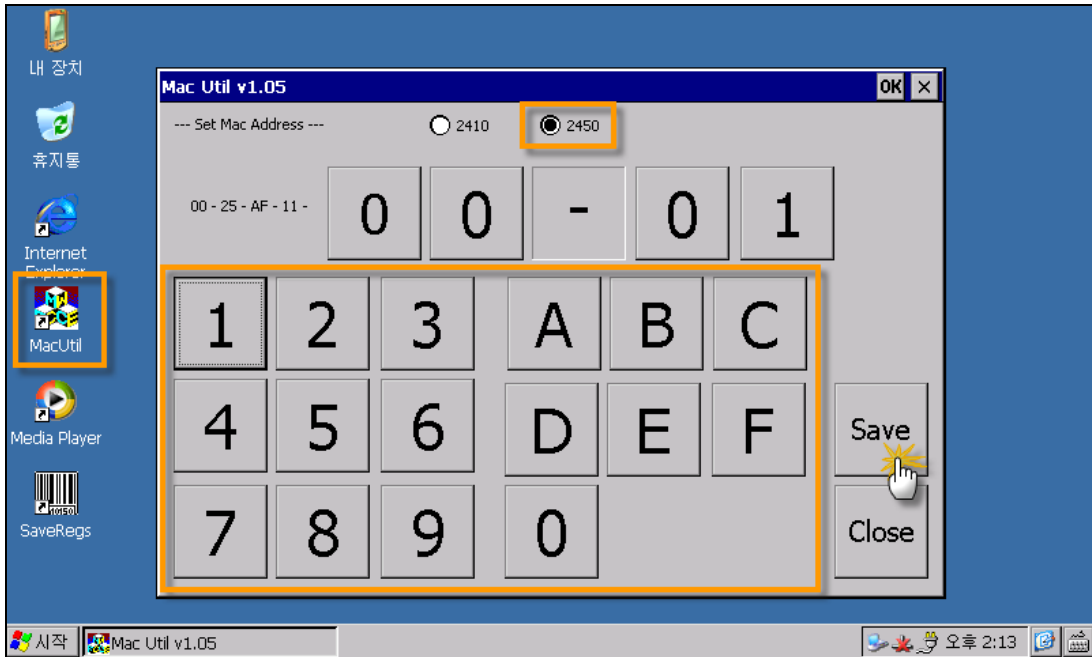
내 장치

휴지통

Internet Explorer

MacUtil

Media Player

SaveRegs

Mac Util v1.05

OK ×

--- Set Mac Address ---

2410

2450

00 - 25 - AF - 11 -

0 0 - 0 1

1 2 3 A B C

4 5 6 D E F

7 8 9 0

Save

Close

시작

Mac Util v1.05

오후 2:13